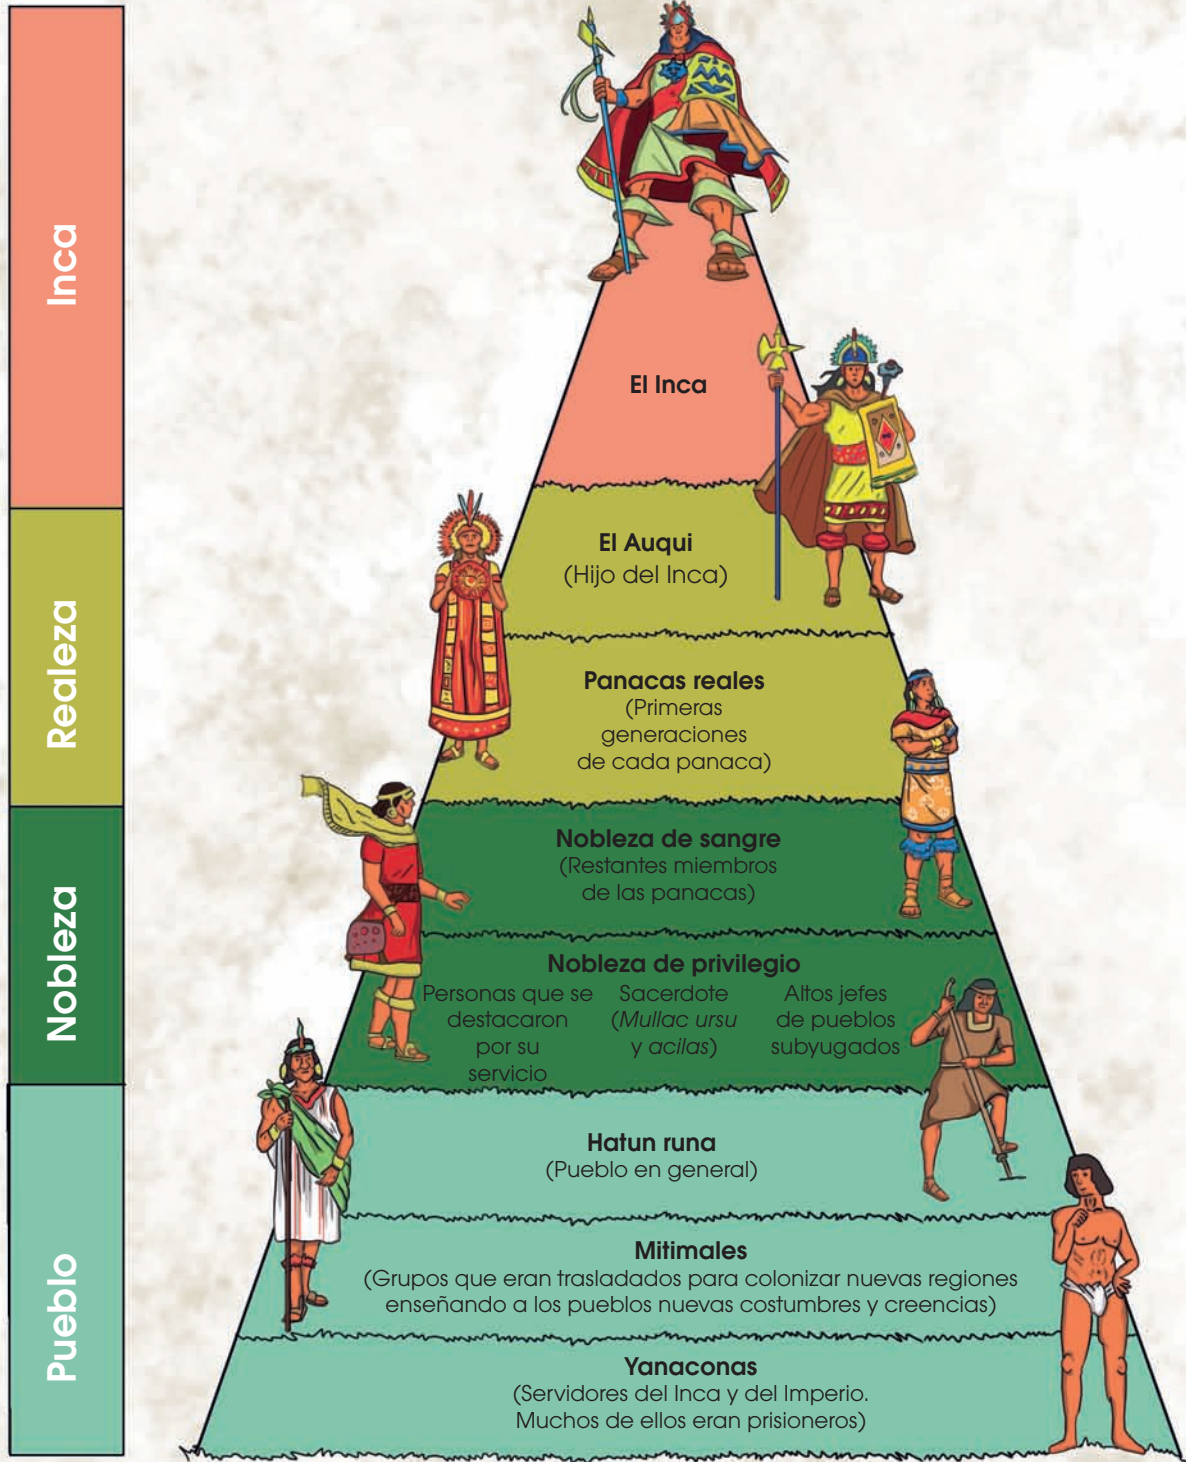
Inca

Realeza

Nobleza

Pueblo

El Inca

El Auqui
(Hijo del Inca)

Panacas reales
(Primeras generaciones de cada panaca)

Nobleza de sangre
(Restantes miembros de las panacas)

Nobleza de privilegio

Personas que se destacaron por su servicio

Sacerdote (*Mullac ursu* y *acilas*)

Altos jefes de pueblos subyugados

Hatun runa
(Pueblo en general)

Mitimales
(Grupos que eran trasladados para colonizar nuevas regiones enseñando a los pueblos nuevas costumbres y creencias)

Yanaconas
(Servidores del Inca y del Imperio. Muchos de ellos eran prisioneros)